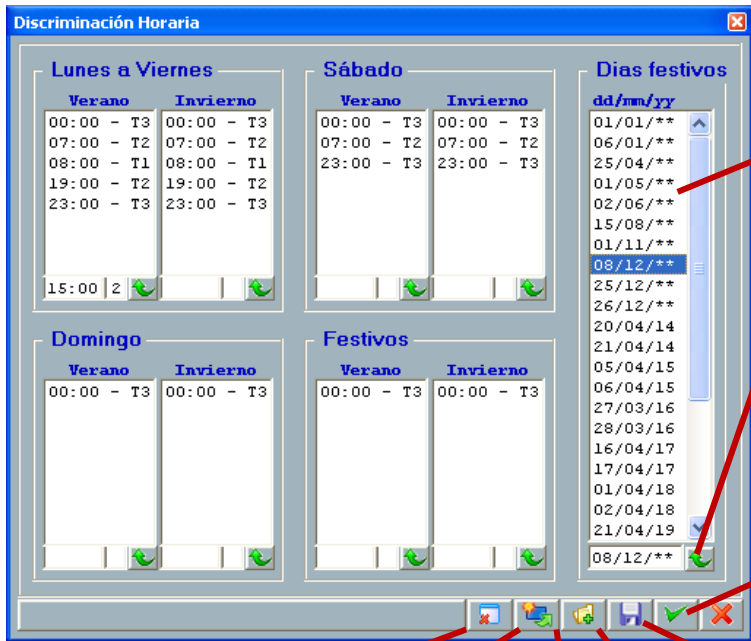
Discriminación Horaria

Lunes a Viernes

| Verano | Invierno |
|---|---|
| 00:00 - T3 | 00:00 - T3 |
| 07:00 - T2 | 07:00 - T2 |
| 08:00 - T1 | 08:00 - T1 |
| 19:00 - T2 | 19:00 - T2 |
| 23:00 - T3 | 23:00 - T3 |

15:00 2

Sábado

| Verano | Invierno |
|---|---|
| 00:00 - T3 | 00:00 - T3 |
| 07:00 - T2 | 07:00 - T2 |
| 23:00 - T3 | 23:00 - T3 |

Dias festivos

dd/mm/yy

01/01/**
06/01/**
25/04/**
01/05/**
02/06/**
15/08/**
01/11/**
08/12/**
25/12/**
26/12/**
20/04/14
21/04/14
05/04/15
06/04/15
27/03/16
28/03/16
16/04/17
17/04/17
01/04/18
02/04/18
21/04/19

08/12/**

Domingo

| Verano | Invierno |
|---|---|
| 00:00 - T3 | 00:00 - T3 |

Festivos

| Verano | Invierno |
|---|---|
| 00:00 - T3 | 00:00 - T3 |